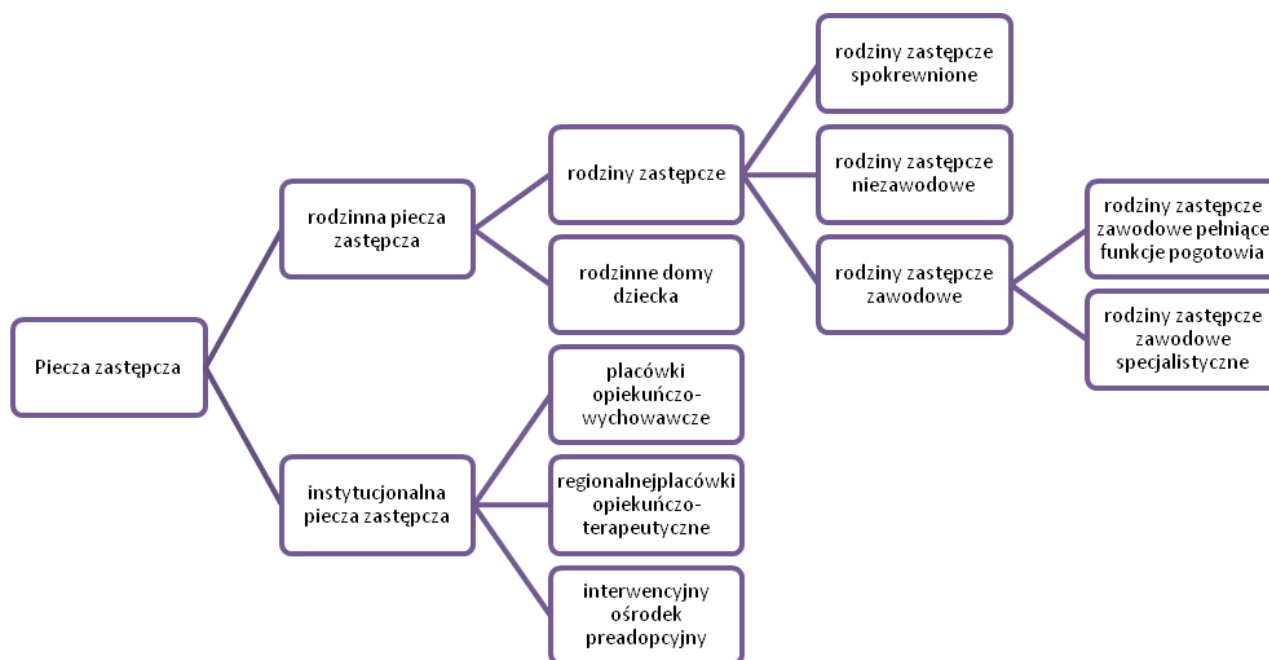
Piecza zastępcza

rodzinna piecza zastępcza

rodziny zastępcze

rodziny zastępcze spokrewnione

rodziny zastępcze niezawodowe

rodziny zastępcze zawodowe

rodziny zastępcze zawodowe pełniące funkcje pogotowia

rodziny zastępcze zawodowe specjalistyczne

rodzinne domy dziecka

instytucjonalna piecza zastępcza

placówki opiekuńczo-wychowawcze

regionalnejplacówki opiekuńczo-terapeutyczne

interwencyjny ośrodek preadopcyjny